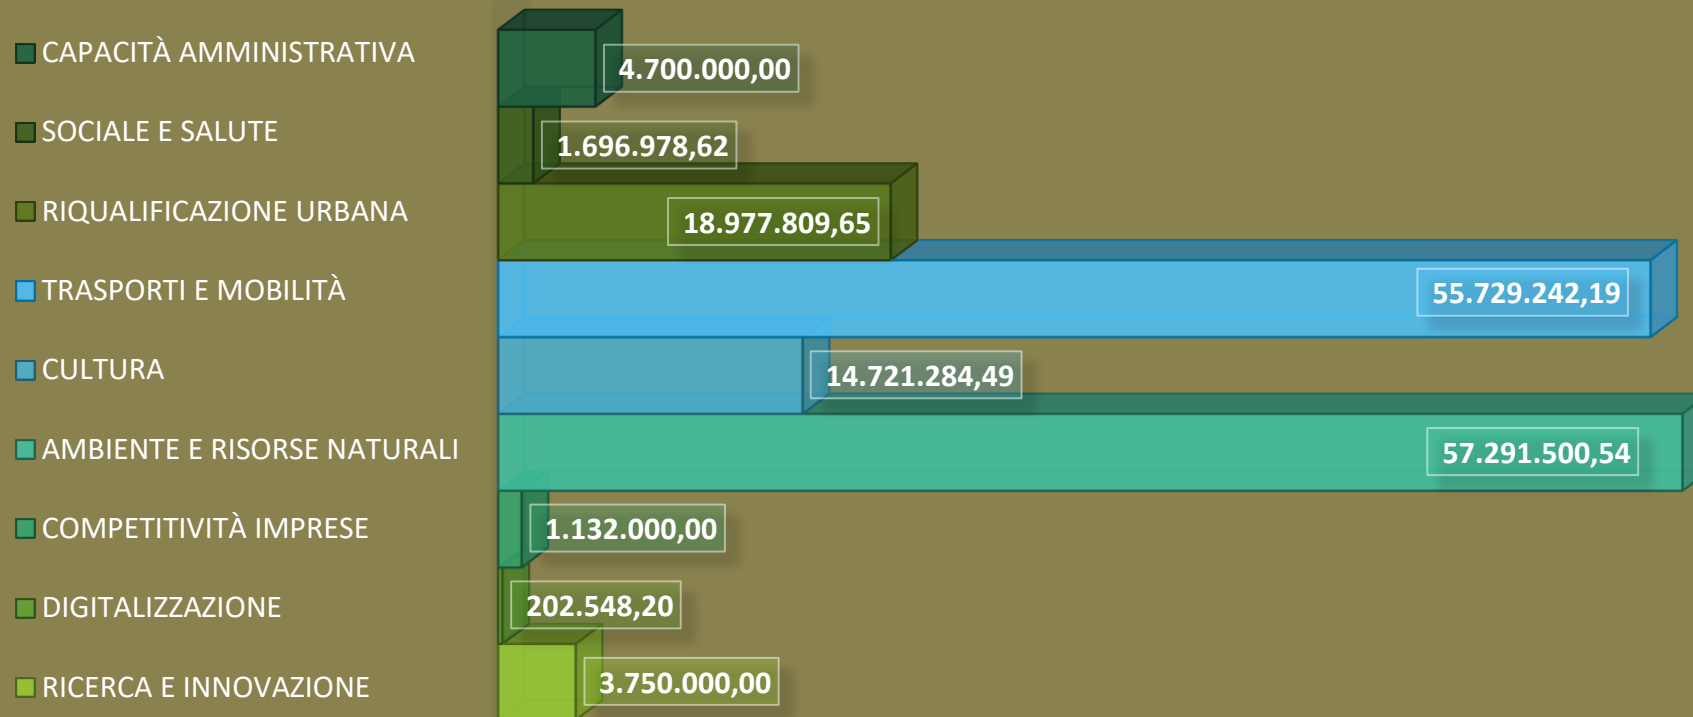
CAPACITÀ AMMINISTRATIVA
SOCIALE E SALUTE
RIQUALIFICAZIONE URBANA
TRASPORTI E MOBILITÀ
CULTURA
AMBIENTE E RISORSE NATURALI
COMPETITIVITÀ IMPRESE
DIGITALIZZAZIONE
RICERCA E INNOVAZIONE

4.700.000,00
1.696.978,62
18.977.809,65
55.729.242,19
14.721.284,49
57.291.500,54
1.132.000,00
202.548,20
3.750.000,00